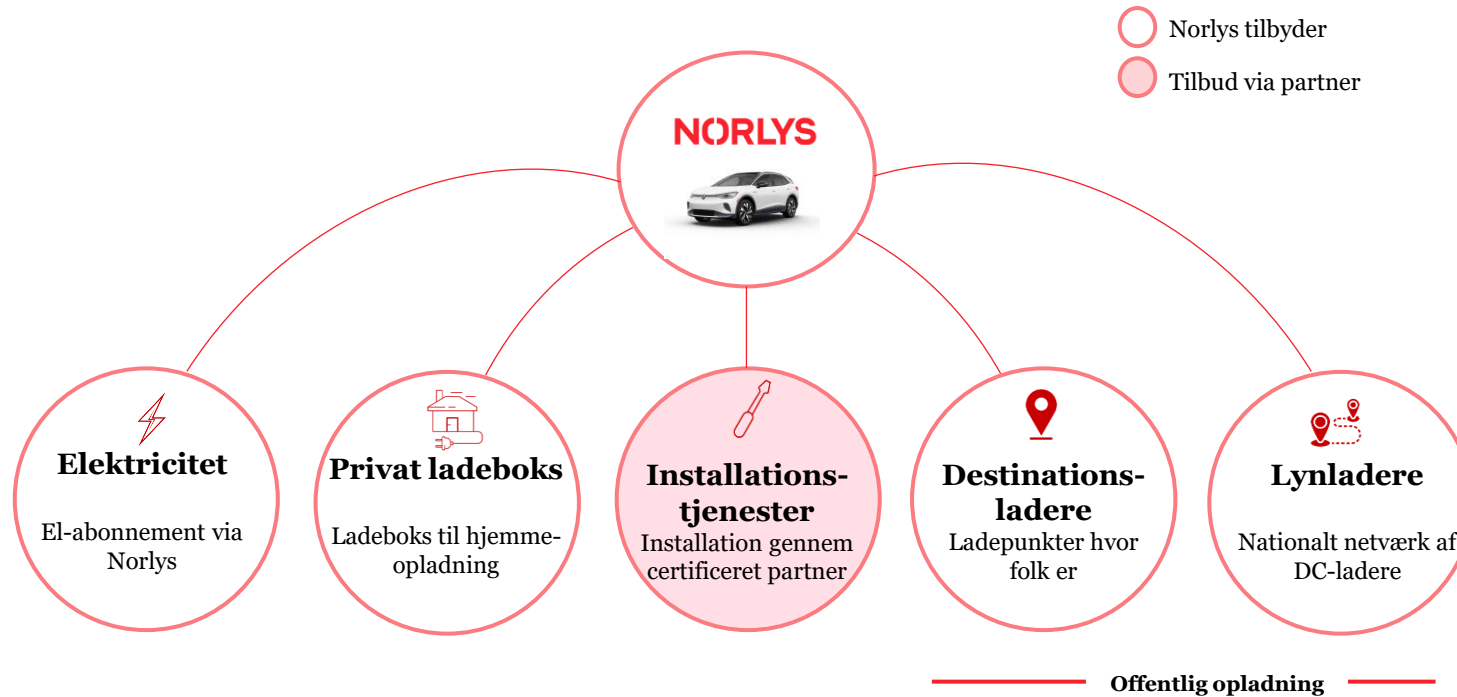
Norlys tilbyder

Tilbud via partner

NORLYS

Elektricitet

El-abonnement via Norlys

Privat ladeboks

Ladeboks til hjemme-opladning

Installations-tjenester

Installation gennem certificeret partner

Destinations-ladere

Ladepunkter hvor folk er

Lynladere

Nationalt netværk af DC-ladere

Offentlig opladning